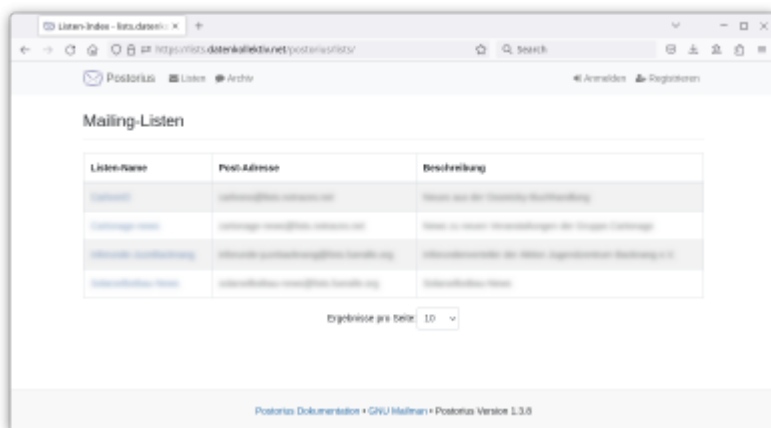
Listen-Index - lists.datenk ×  +

https://lists.datenkollektiv.net/postorius/lists/

Search

Postorius  Listen  Archiv

Anmelden  Registrieren

Mailing-Listen

| Listen-Name | Post-Adresse | Beschreibung |
|---|---|---|
| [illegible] | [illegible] | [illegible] |
| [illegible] | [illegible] | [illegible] |
| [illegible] | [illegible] | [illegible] |
| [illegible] | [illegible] | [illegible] |

Ergebnisse pro Seite: 10

Postorius Dokumentation • GNU Mailman • Postorius Version 1.3.8